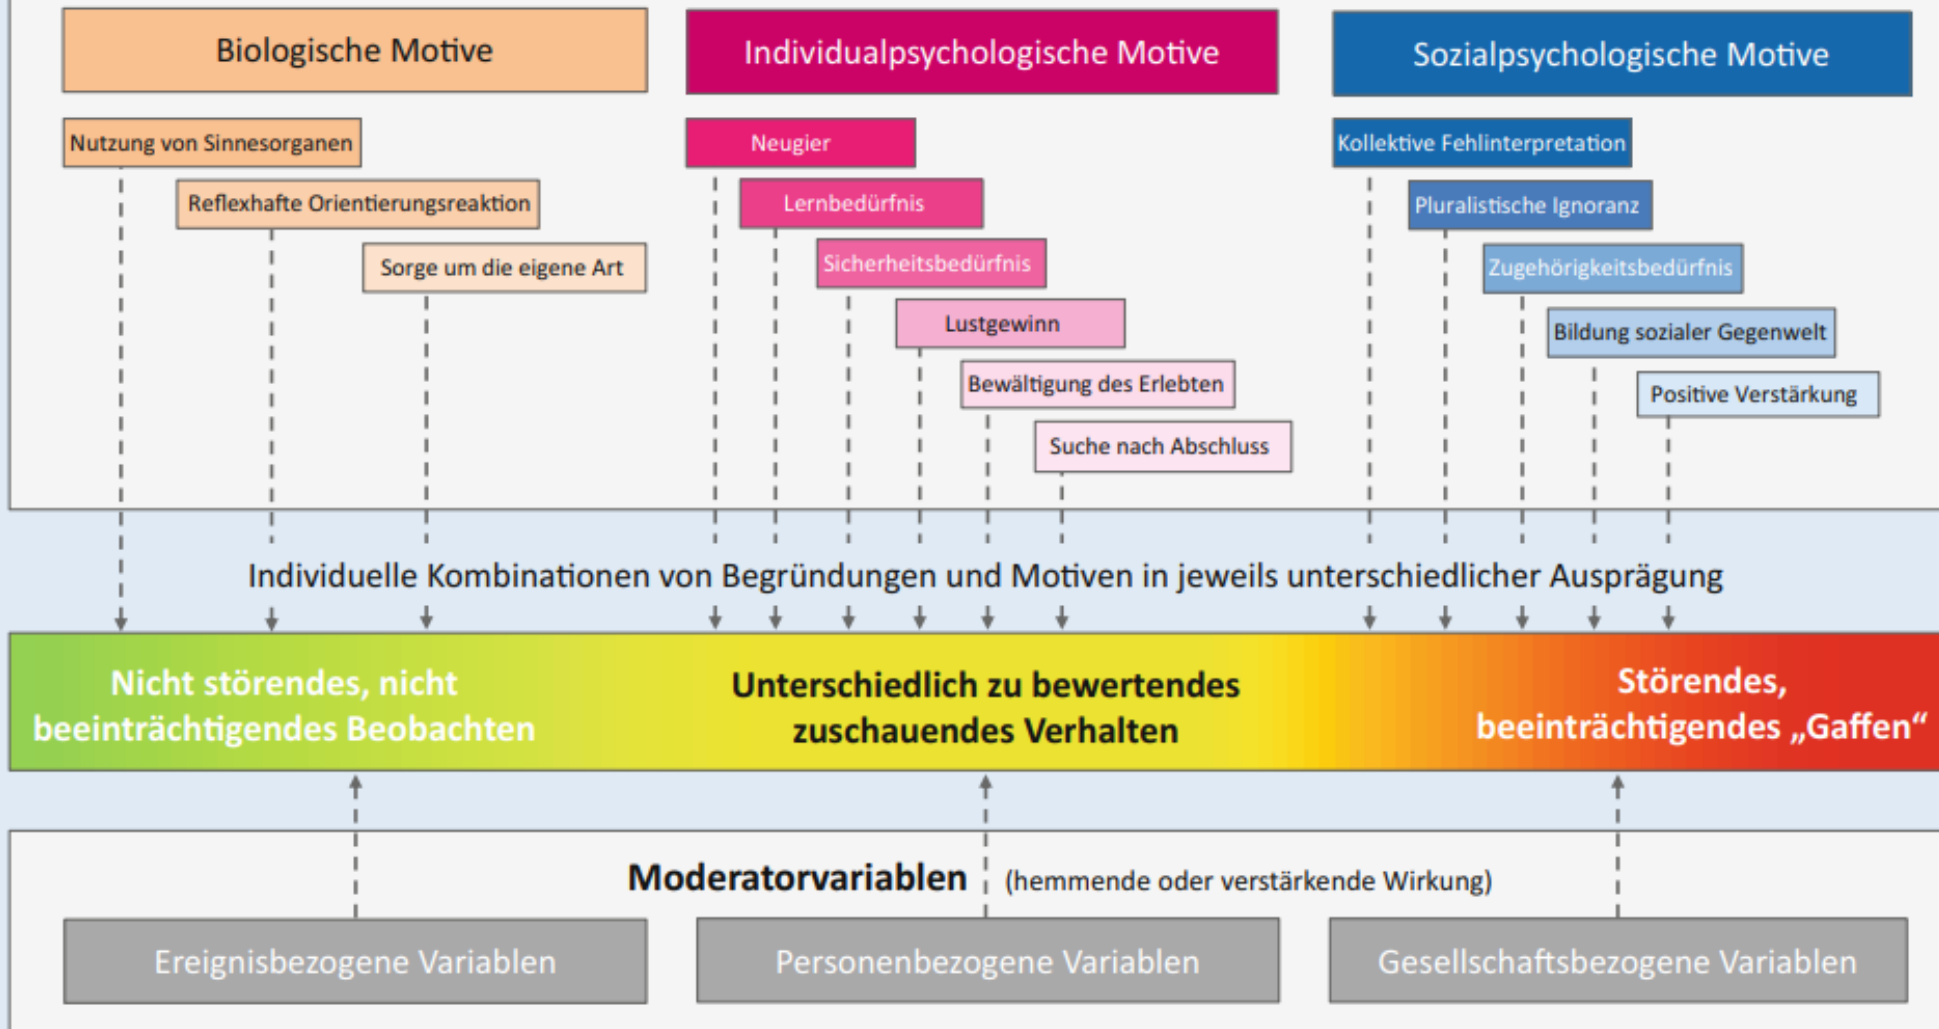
Biologische Motive

Nutzung von Sinnesorganen

Reflexhafte Orientierungsreaktion

Sorge um die eigene Art

Individualpsychologische Motive

Neugier

Lernbedürfnis

Sicherheitsbedürfnis

Lustgewinn

Bewältigung des Erlebten

Suche nach Abschluss

Sozialpsychologische Motive

Kollektive Fehlinterpretation

Pluralistische Ignoranz

Zugehörigkeitsbedürfnis

Bildung sozialer Gegenwelt

Positive Verstärkung

Individuelle Kombinationen von Begründungen und Motiven in jeweils unterschiedlicher Ausprägung

Nicht störendes, nicht beeinträchtigendes Beobachten

Unterschiedlich zu bewertendes zuschauendes Verhalten

Störendes, beeinträchtigendes „Gaffen“

Moderatorvariablen (hemmende oder verstärkende Wirkung)

Ereignisbezogene Variablen

Personenbezogene Variablen

Gesellschaftsbezogene Variablen